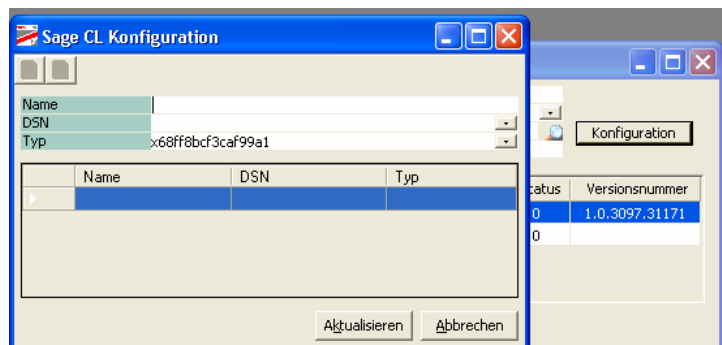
Sage CL Konfiguration

Name
DSN
Typ x68ff8bcf3caf99a1

| Name | DSN | Typ |
|---|---|---|
| | | |

Aktualisieren
Abbrechen

Konfiguration

| tatus | Versionsnummer |
|---|---|
| 0 | 1.0.3097.31171 |
| 0 | |